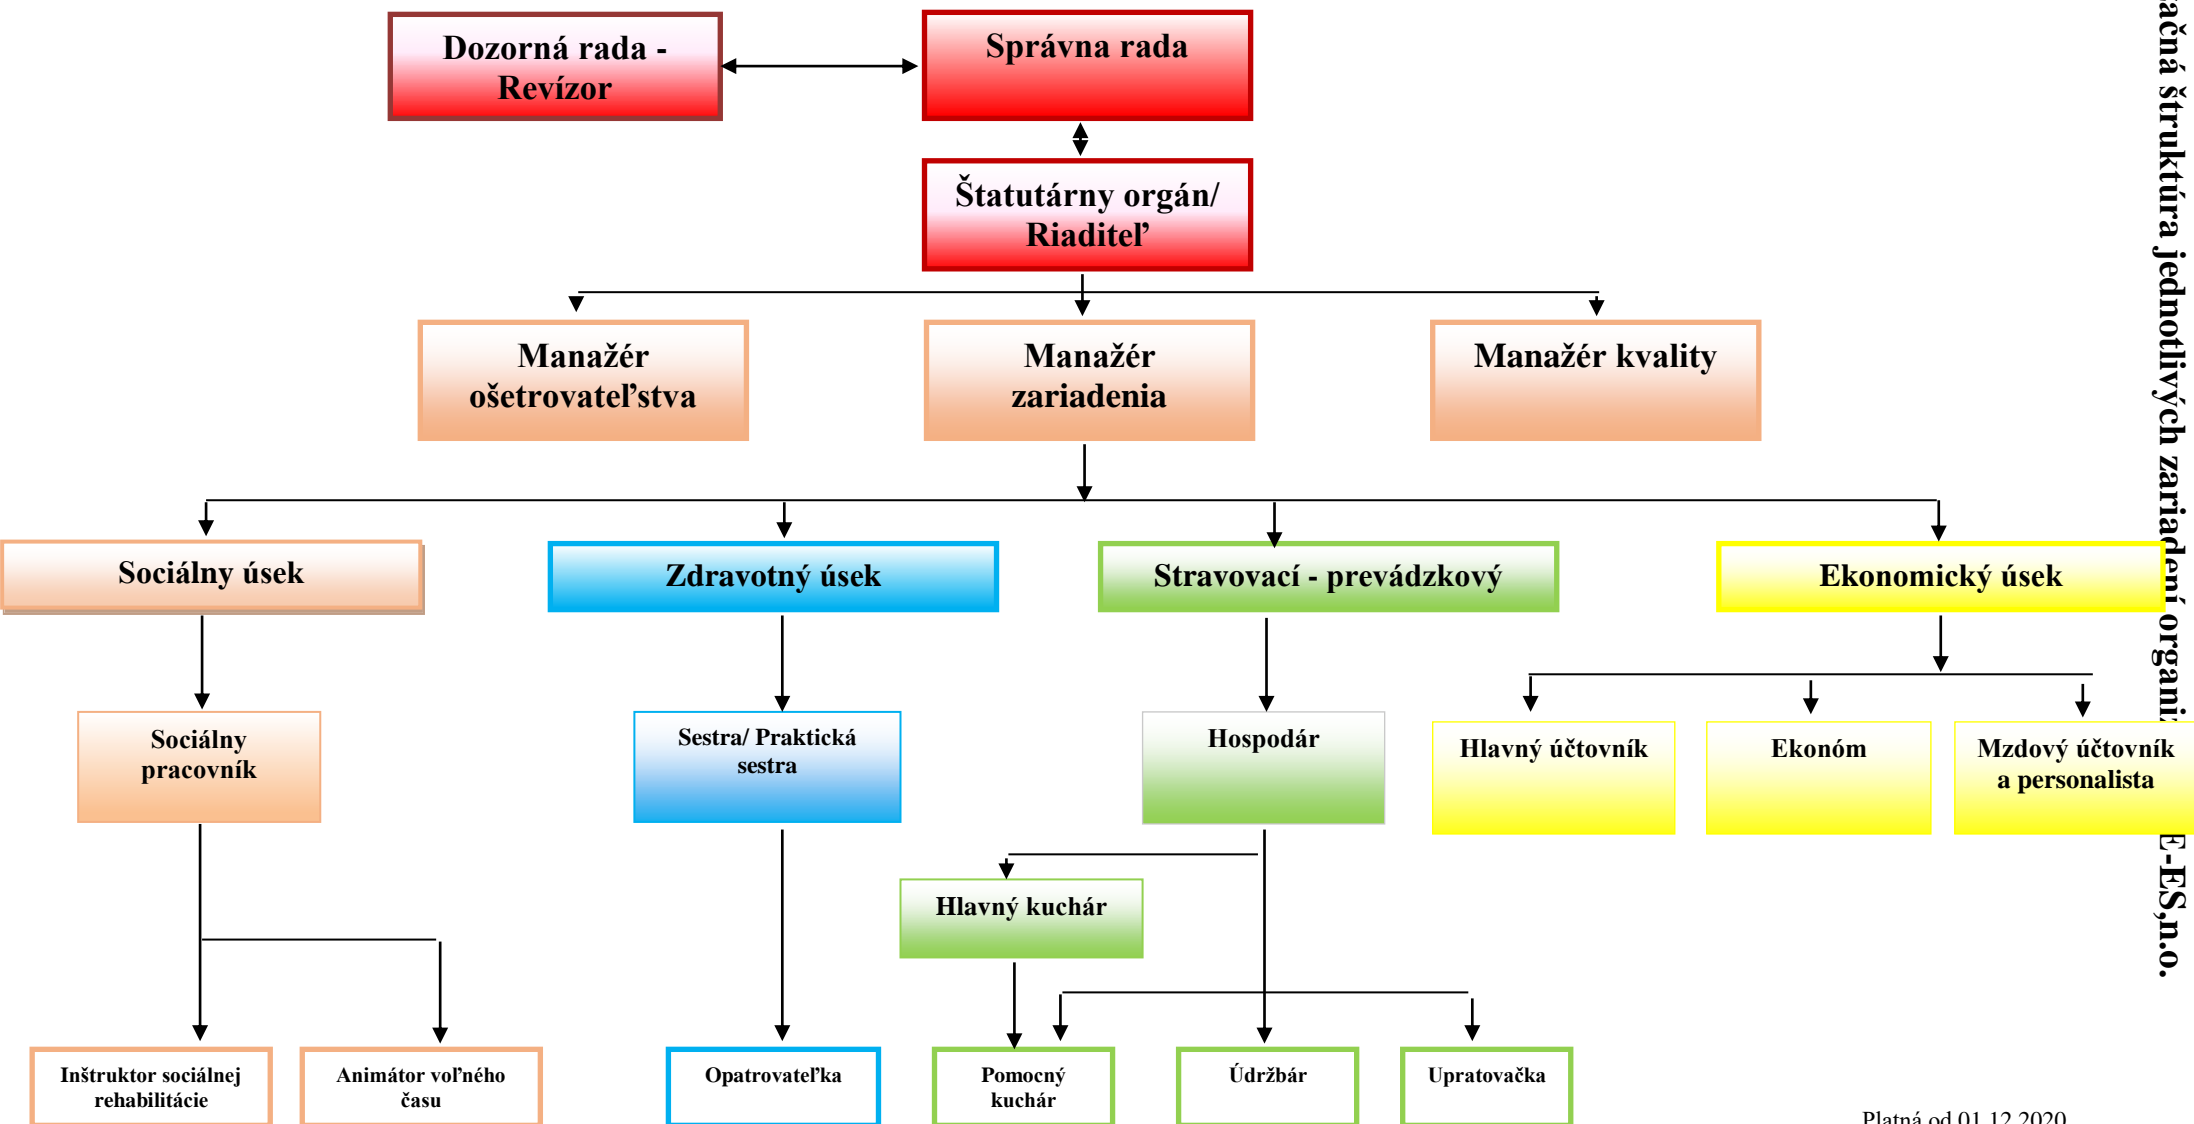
Dozorná rada - Revízor

Správna rada

Štatutárny orgán/ Riaditeľ

Manažér ošetrovateľstva

Manažér zariadenia

Manažér kvality

Sociálny úsek

Zdravotný úsek

Stravovací - prevádzkový

Ekonomický úsek

Sociálny pracovník

Sestra/ Praktická sestra

Hospodár

Hlavný účtovník

Ekonóm

Mzdový účtovník a personalista

Hlavný kuchár

Inštruktor sociálnej rehabilitácie

Animátor voľného času

Opatrovateľka

Pomocný kuchár

Údržbár

Upratovačka

Platná od 01.12.2020

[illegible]ačná štruktúra jednotlivých zariadení organi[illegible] E-ES,n.o.